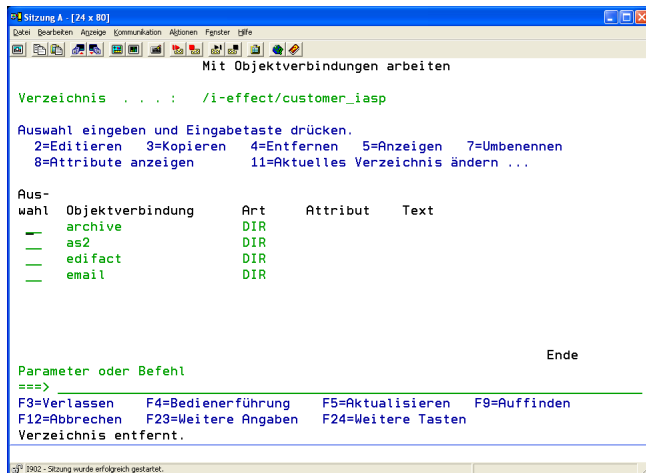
Sitzung A - [24 x 80]
Datei Bearbeiten Anzeige Kommunikation Aktionen Fenster Hilfe

Mit Objektverbindungen arbeiten

Verzeichnis . . . : /i-effect/customer_iasp

Auswahl eingeben und Eingabetaste drücken.
2=Editieren 3=Kopieren 4=Entfernen 5=Anzeigen 7=Umbenennen
8=Attribute anzeigen 11=Aktuelles Verzeichnis ändern ...

| Auswahl | Objektverbindung | Art | Attribut | Text |
|---|---|---|---|---|
| | archive | DIR | | |
| | as2 | DIR | | |
| | edifact | DIR | | |
| | email | DIR | | |

Ende

Parameter oder Befehl
===>
F3=Verlassen F4=Bedienerführung F5=Aktualisieren F9=Auffinden
F12=Abbrechen F23=Weitere Angaben F24=Weitere Tasten
Verzeichnis entfernt.

I902 - Sitzung wurde erfolgreich gestartet.